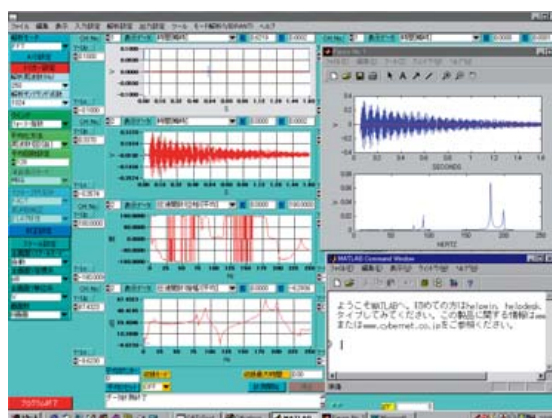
ファイル 編集 表示 入力設定 解析設定 出力設定 ツール モード解析(VibMAT) ヘルプ

解析モード

FFT

表示データ 時間軸波形

表示データ 時間軸波形

表示データ 伝達関数(位相)

表示データ 伝達関数(振幅)

Figure No. 1

SECONDS

HERTZ

MATLAB Command Window

ファイル 編集 表示 ウィンドウ ヘルプ

ようこそMATLABへ。初めての方はhelpwin、helpdesk、またはdemoとタイプしてみてください。この製品に関する情報はwww.cybernet.co.jpをご参照ください。

プログラム終了

データ取得中です